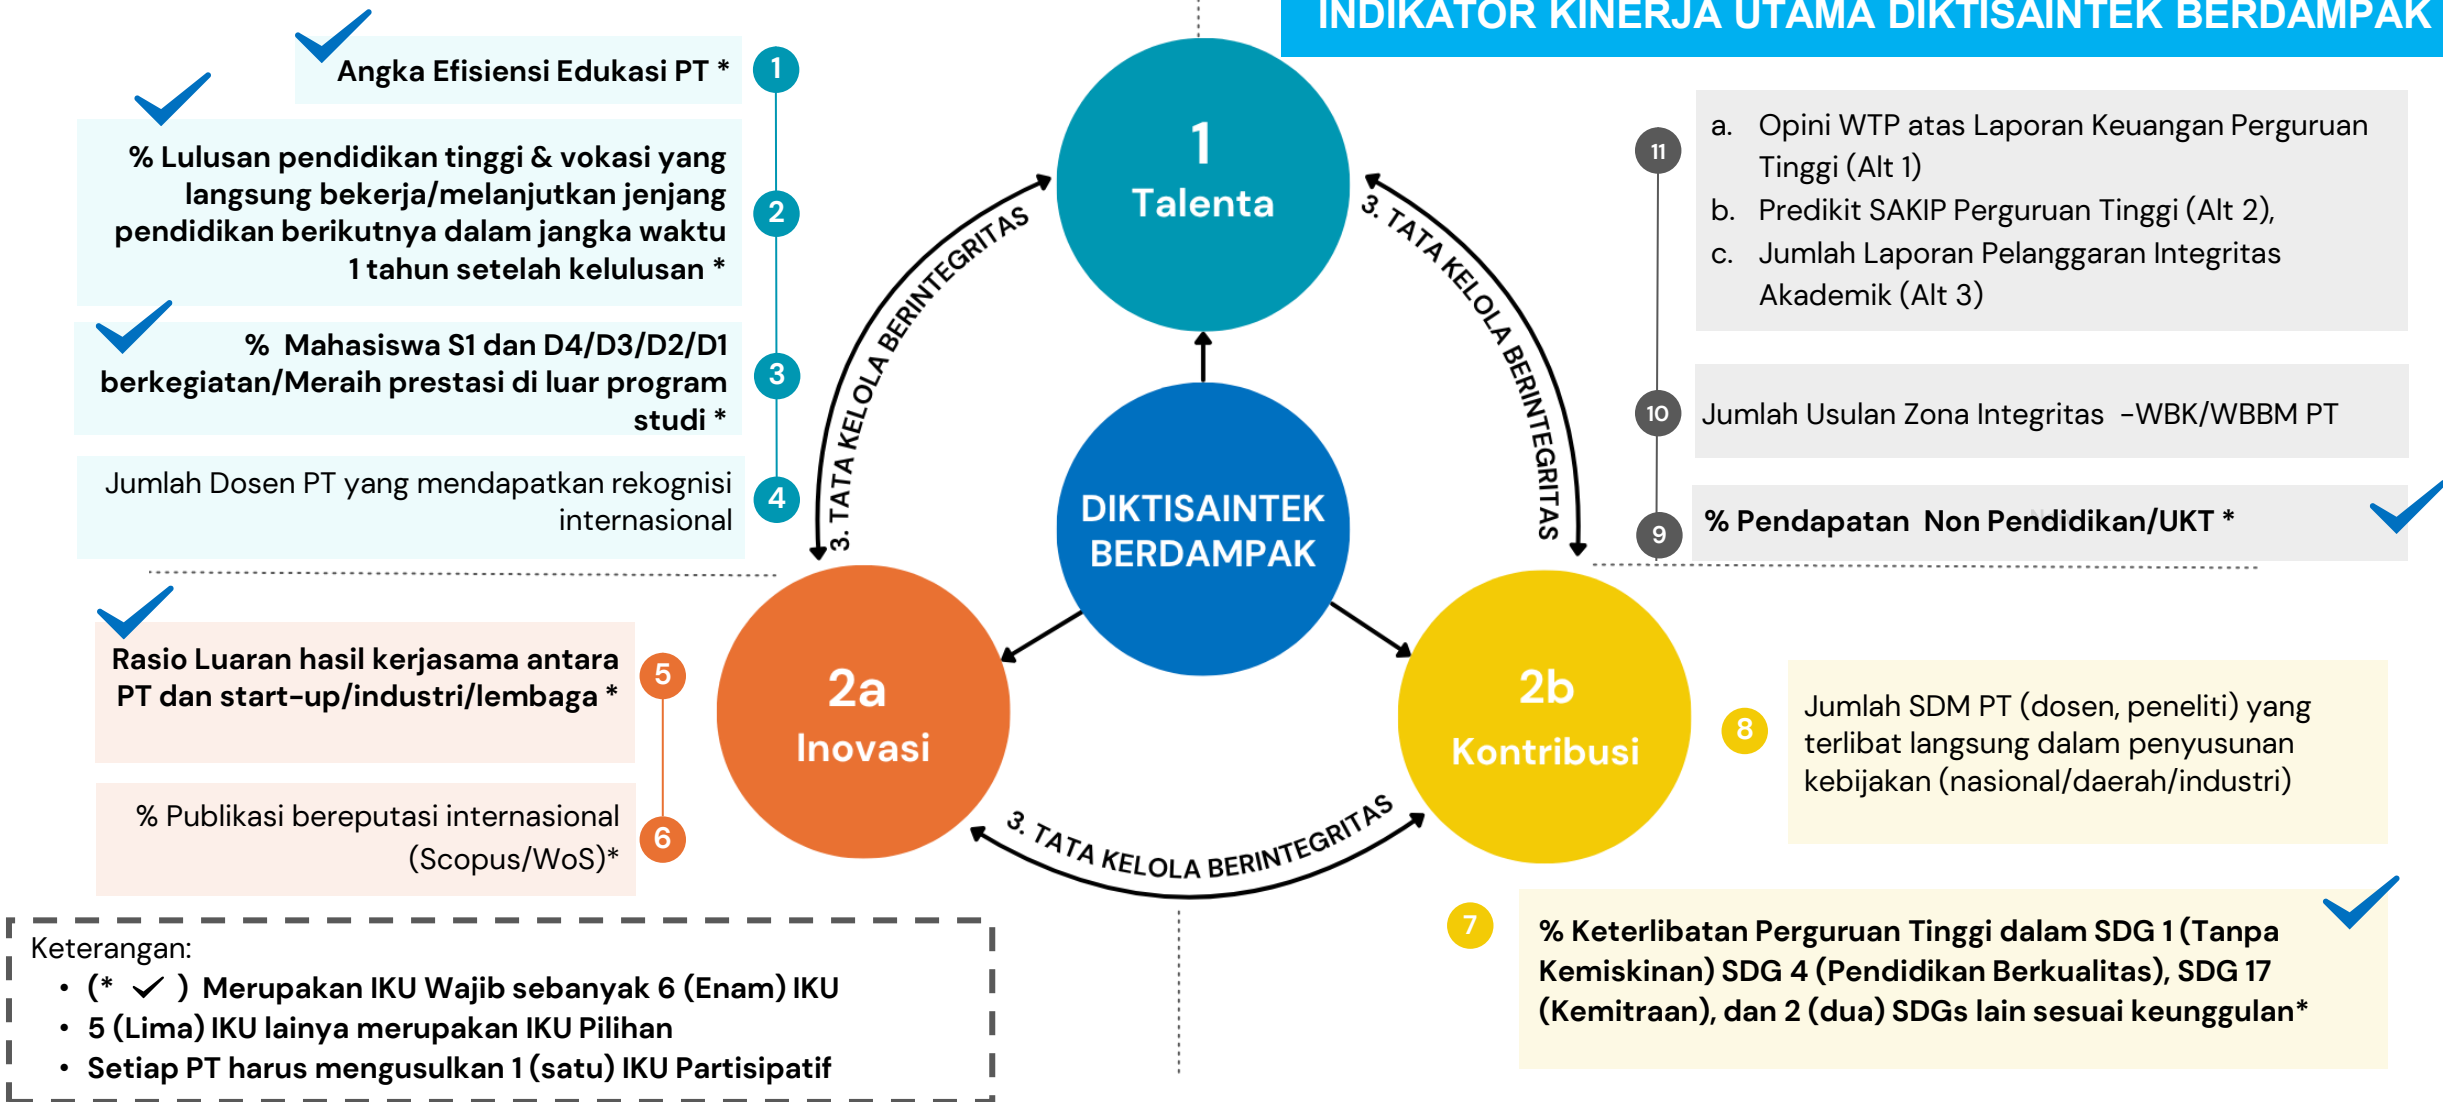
INDIKATOR KINERJA UTAMA DIKTISAINTEK BERDAMPAK

Angka Efisiensi Edukasi PT *

1

% Lulusan pendidikan tinggi & vokasi yang langsung bekerja/melanjutkan jenjang pendidikan berikutnya dalam jangka waktu 1 tahun setelah kelulusan *

2

% Mahasiswa S1 dan D4/D3/D2/D1 berkegiatan/Meraih prestasi di luar program studi *

3

Jumlah Dosen PT yang mendapatkan rekognisi internasional

4

1
Talenta

DIKTISAINTEK BERDAMPAK

3. TATA KELOLA BERINTEGRITAS

3. TATA KELOLA BERINTEGRITAS

11

a. Opini WTP atas Laporan Keuangan Perguruan Tinggi (Alt 1)
b. Predikit SAKIP Perguruan Tinggi (Alt 2),
c. Jumlah Laporan Pelanggaran Integritas Akademik (Alt 3)

10

Jumlah Usulan Zona Integritas -WBK/WBBM PT

9

% Pendapatan Non Pendidikan/UKT *

Rasio Luaran hasil kerjasama antara PT dan start-up/industri/lembaga *

5

% Publikasi bereputasi internasional (Scopus/WoS)*

6

2a
Inovasi

2b
Kontribusi

3. TATA KELOLA BERINTEGRITAS

8

Jumlah SDM PT (dosen, peneliti) yang terlibat langsung dalam penyusunan kebijakan (nasional/daerah/industri)

7

% Keterlibatan Perguruan Tinggi dalam SDG 1 (Tanpa Kemiskinan) SDG 4 (Pendidikan Berkualitas), SDG 17 (Kemitraan), dan 2 (dua) SDGs lain sesuai keunggulan*

Keterangan:
• (* ✓ ) Merupakan IKU Wajib sebanyak 6 (Enam) IKU
• 5 (Lima) IKU lainya merupakan IKU Pilihan
• Setiap PT harus mengusulkan 1 (satu) IKU Partisipatif